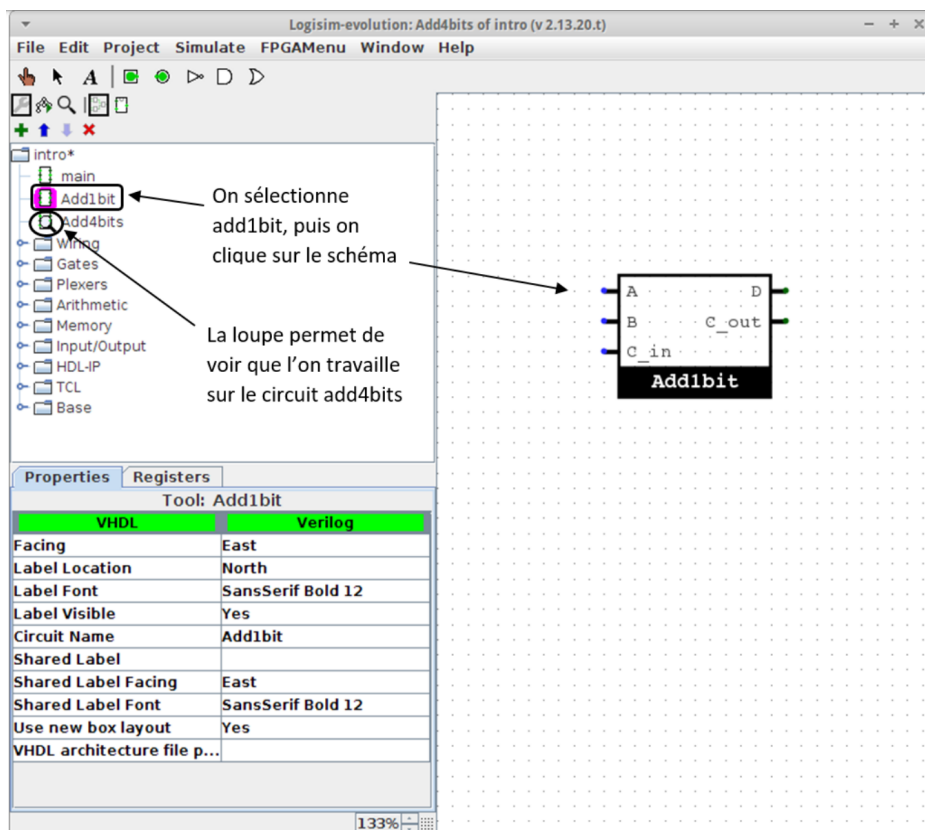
Logisim-evolution: Add4bits of intro (v 2.13.20.t)

File Edit Project Simulate FPGAMenu Window Help

intro*
main
Add1bit
Add4bits
Wiring
Gates
Plexers
Arithmetic
Memory
Input/Output
HDL-IP
TCL
Base

On sélectionne add1bit, puis on clique sur le schéma

La loupe permet de voir que l'on travaille sur le circuit add4bits

A
B
C_in
D
C_out
Add1bit

Properties Registers

Tool: Add1bit

| VHDL | Verilog |
|---|---|
| Facing | East |
| Label Location | North |
| Label Font | SansSerif Bold 12 |
| Label Visible | Yes |
| Circuit Name | Add1bit |
| Shared Label | |
| Shared Label Facing | East |
| Shared Label Font | SansSerif Bold 12 |
| Use new box layout | Yes |
| VHDL architecture file p... | |

133%